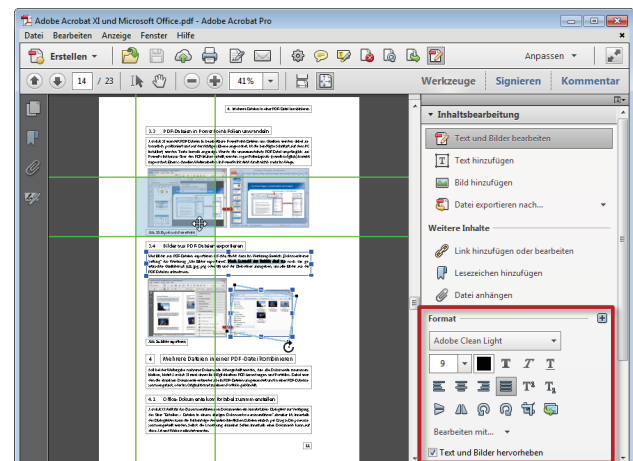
Adobe Acrobat XI und Microsoft Office.pdf - Adobe Acrobat Pro

Datei Bearbeiten Anzeige Fenster Hilfe

Erstellen

Anpassen

14 / 23

41%

Werkzeuge Signieren Kommentar

4 Weitere Dateien in einer PDF-Datei kombinieren

3.3 PDF-Dateien in Powerpoint-Folien umwandeln

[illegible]

Abb. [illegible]

3.4 Bilder aus PDF-Dateien exportieren

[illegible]

Abb. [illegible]

4 Mehrere Dateien in einer PDF-Datei kombinieren

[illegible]

4.1 Office-Dokumente kombiniert zusammenstellen

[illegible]

Inhaltsbearbeitung

Text und Bilder bearbeiten

Text hinzufügen

Bild hinzufügen

Datei exportieren nach...

Weitere Inhalte

Link hinzufügen oder bearbeiten

Lesezeichen hinzufügen

Datei anhängen

Format

Adobe Clean Light

9

T T T

T T

Bearbeiten mit...

Text und Bilder hervorheben